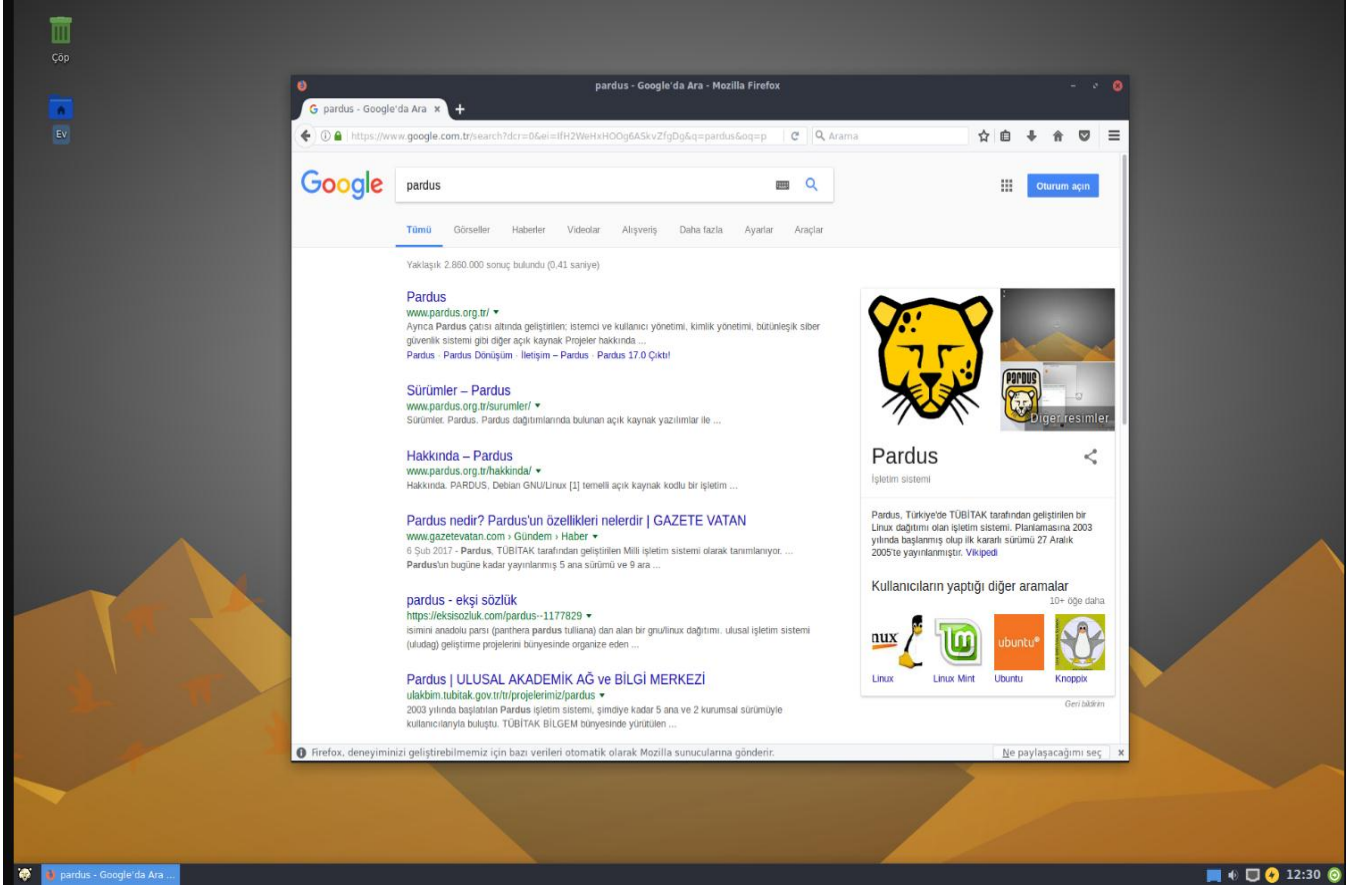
Çöp

Ev

pardus - Google'da Ara - Mozilla Firefox

pardus - Google'da Ara ×

https://www.google.com.tr/search?dcr=0&ei=IfH2WeHxHOOg6ASkvZfgDg&q=pardus&oq=p

Arama

Google

pardus

Oturum açın

Tümü Görseller Haberler Videolar Alışveriş Daha fazla Ayarlar Araçlar

Yaklaşık 2.860.000 sonuç bulundu (0,41 saniye)

Pardus
www.pardus.org.tr/ ▾
Ayrıca Pardus çatısı altında geliştirilen; istemci ve kullanıcı yönetimi, kimlik yönetimi, bütünleşik siber güvenlik sistemi gibi diğer açık kaynak Projeler hakkında ...
Pardus · Pardus Dönüşüm · İletişim – Pardus · Pardus 17.0 Çıktı!

Sürümler – Pardus
www.pardus.org.tr/surumler/ ▾
Sürümler. Pardus. Pardus dağıtımlarında bulunan açık kaynak yazılımlar ile ...

Hakkında – Pardus
www.pardus.org.tr/hakkinda/ ▾
Hakkında. PARDUS, Debian GNU/Linux [1] temelli açık kaynak kodlu bir işletim ...

Pardus nedir? Pardus'un özellikleri nelerdir | GAZETE VATAN
www.gazetevatan.com › Gündem › Haber ▾
6 Şub 2017 - Pardus, TÜBİTAK tarafından geliştirilen Milli işletim sistemi olarak tanımlanıyor. ... Pardus'un bugüne kadar yayınlanmış 5 ana sürümü ve 9 ara ...

pardus - ekşi sözlük
https://eksisozluk.com/pardus--1177829 ▾
isimini anadolu parsı (panthera pardus tulliana) dan alan bir gnu/linux dağıtımı. ulusal işletim sistemi (uludag) geliştirme projelerini bünyesinde organize eden ...

Pardus | ULUSAL AKADEMİK AĞ ve BİLGİ MERKEZİ
ulakbim.tubitak.gov.tr/tr/projelerimiz/pardus ▾
2003 yılında başlatılan Pardus işletim sistemi, şimdiye kadar 5 ana ve 2 kurumsal sürümüyle kullanıcılarıyla buluştu. TÜBİTAK BİLGEM bünyesinde yürütülen ...

PARDUS

Diğer resimler

Pardus
İşletim sistemi

Pardus, Türkiye'de TÜBİTAK tarafından geliştirilen bir Linux dağıtımı olan işletim sistemi. Planlamasına 2003 yılında başlanmış olup ilk kararlı sürümü 27 Aralık 2005'te yayınlanmıştır. Vikipedi

Kullanıcıların yaptığı diğer aramalar
10+ öğe daha

nux
ubuntu

Linux Linux Mint Ubuntu Knoppix

Geri bildirim

Firefox, deneyiminizi geliştirebilmemiz için bazı verileri otomatik olarak Mozilla sunucularına gönderir.

Ne paylaşacağımı seç

pardus - Google'da Ara ...

12:30